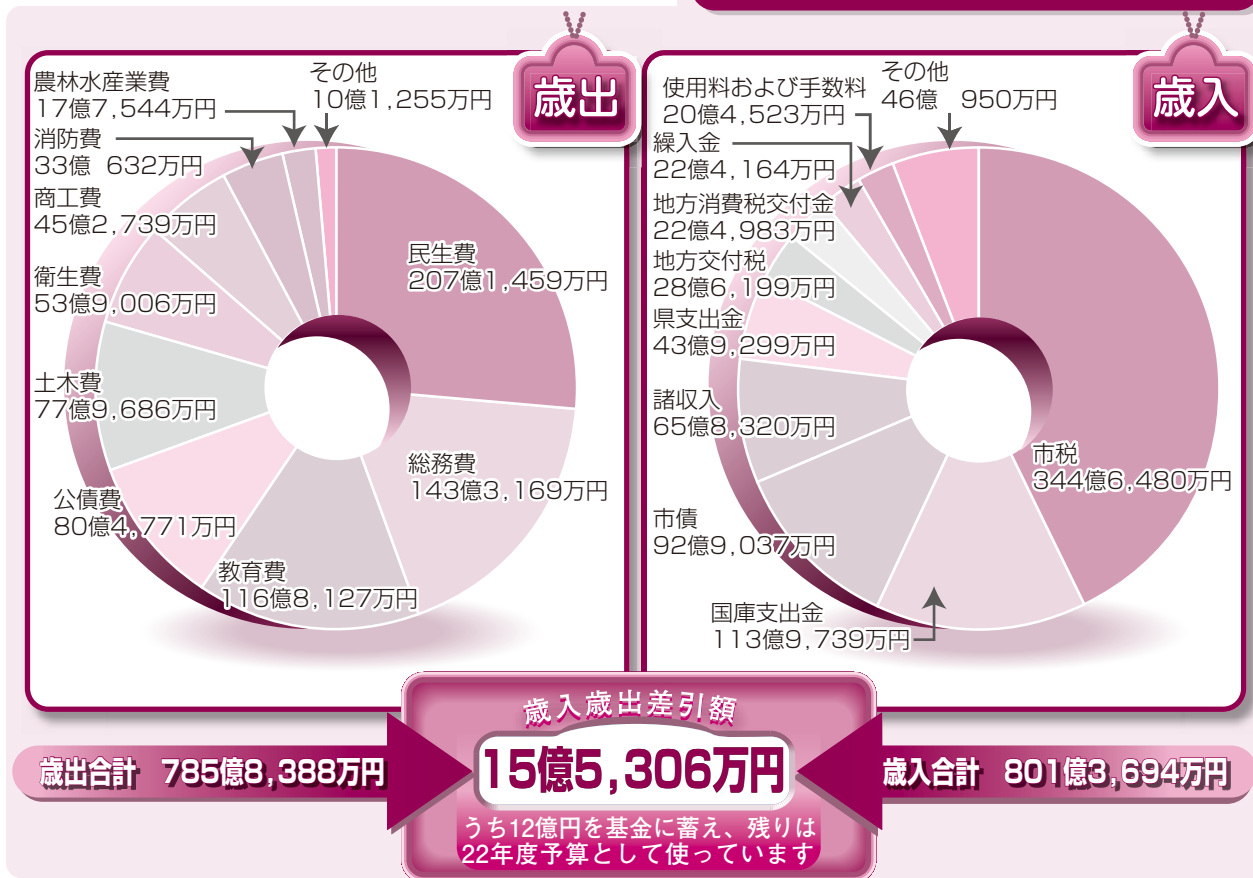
歳出

農林水産業費
17億7,544万円

その他
10億1,255万円

消防費
33億 632万円

商工費
45億2,739万円

衛生費
53億9,006万円

土木費
77億9,686万円

公債費
80億4,771万円

教育費
116億8,127万円

総務費
143億3,169万円

民生費
207億1,459万円

歳入

使用料および手数料
20億4,523万円

その他
46億 950万円

繰入金
22億4,164万円

地方消費税交付金
22億4,983万円

地方交付税
28億6,199万円

県支出金
43億9,299万円

諸収入
65億8,320万円

市債
92億9,037万円

国庫支出金
113億9,739万円

市税
344億6,480万円

歳出合計 785億8,388万円

歳入歳出差引額
15億5,306万円
うち12億円を基金に蓄え、残りは22年度予算として使っています

歳入合計 801億3,694万円